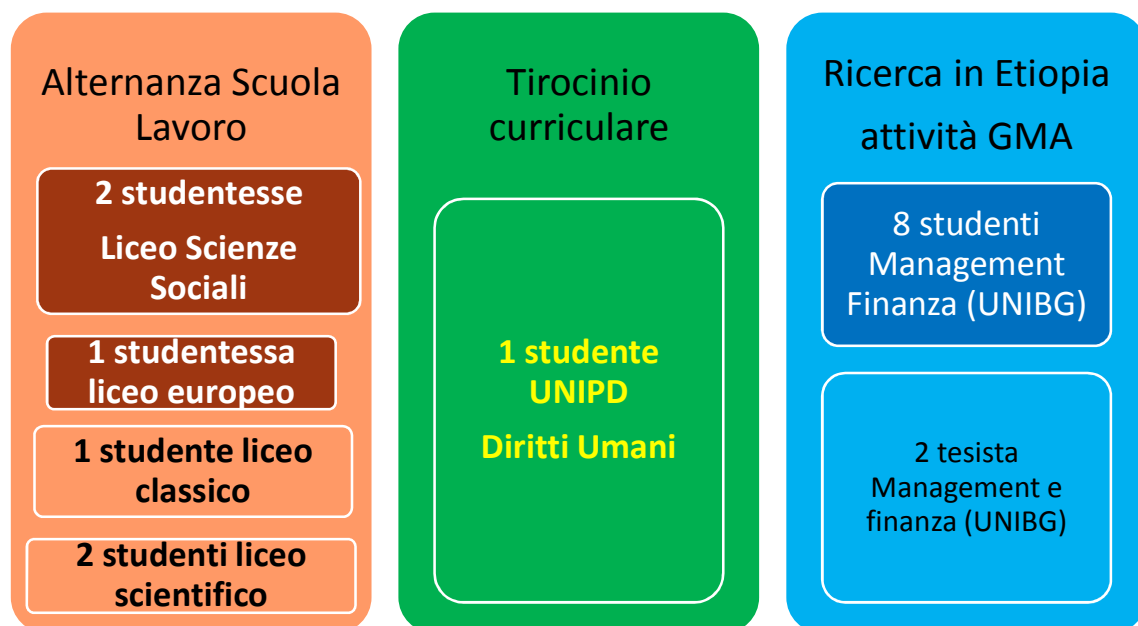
Alternanza Scuola Lavoro

2 studentesse

Liceo Scienze Sociali

1 studentessa liceo europeo

1 studente liceo classico

2 studenti liceo scientifico

Tirocinio curriculare

1 studente UNIPD

Diritti Umani

Ricerca in Etiopia attività GMA

8 studenti Management Finanza (UNIBG)

2 tesista Management e finanza (UNIBG)